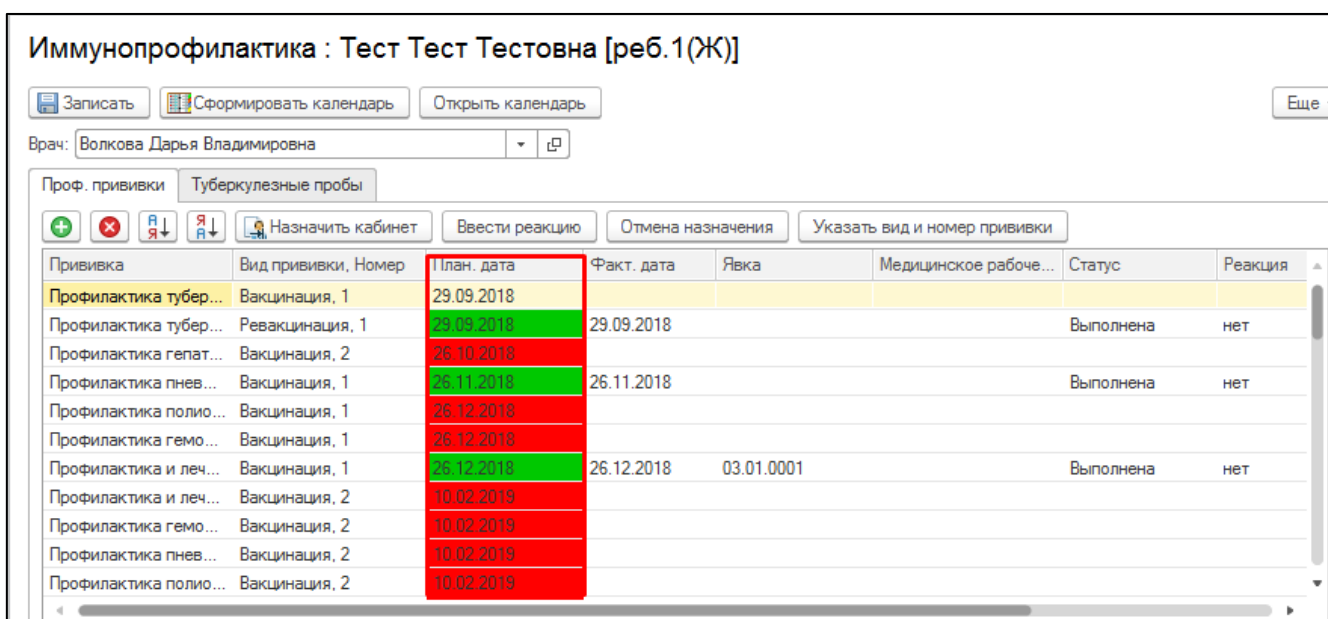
Иммунопрофилактика : Тест Тест Тестовна [реб.1(Ж)]

Записать | Сформировать календарь | Открыть календарь | Еще

Врач: Волкова Дарья Владимировна

Проф. прививки | Туберкулезные пробы

Назначить кабинет | Ввести реакцию | Отмена назначения | Указать вид и номер прививки

| Прививка | Вид прививки, Номер | План. дата | Факт. дата | Явка | Медицинское рабоче... | Статус | Реакция |
|---|---|---|---|---|---|---|---|
| Профилактика тубер... | Вакцинация, 1 | 29.09.2018 | | | | | |
| Профилактика тубер... | Ревакцинация, 1 | 29.09.2018 | 29.09.2018 | | | Выполнена | нет |
| Профилактика гепат... | Вакцинация, 2 | 26.10.2018 | | | | | |
| Профилактика пнев... | Вакцинация, 1 | 26.11.2018 | 26.11.2018 | | | Выполнена | нет |
| Профилактика полио... | Вакцинация, 1 | 26.12.2018 | | | | | |
| Профилактика гемо... | Вакцинация, 1 | 26.12.2018 | | | | | |
| Профилактика и леч... | Вакцинация, 1 | 26.12.2018 | 26.12.2018 | 03.01.0001 | | Выполнена | нет |
| Профилактика и леч... | Вакцинация, 2 | 10.02.2019 | | | | | |
| Профилактика гемо... | Вакцинация, 2 | 10.02.2019 | | | | | |
| Профилактика пнев... | Вакцинация, 2 | 10.02.2019 | | | | | |
| Профилактика полио... | Вакцинация, 2 | 10.02.2019 | | | | | |